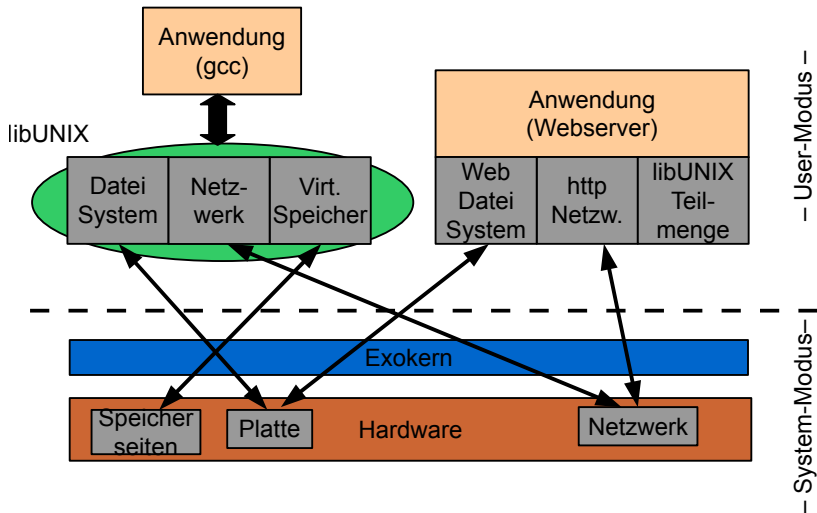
Anwendung (gcc)

libUNIX

Datei System

Netzwerk

Virt. Speicher

Anwendung (Webserver)

Web Datei System

http Netzw.

libUNIX Teilmenge

– User-Modus –

Exokern

Speicher seiten

Platte

Hardware

Netzwerk

– System-Modus–